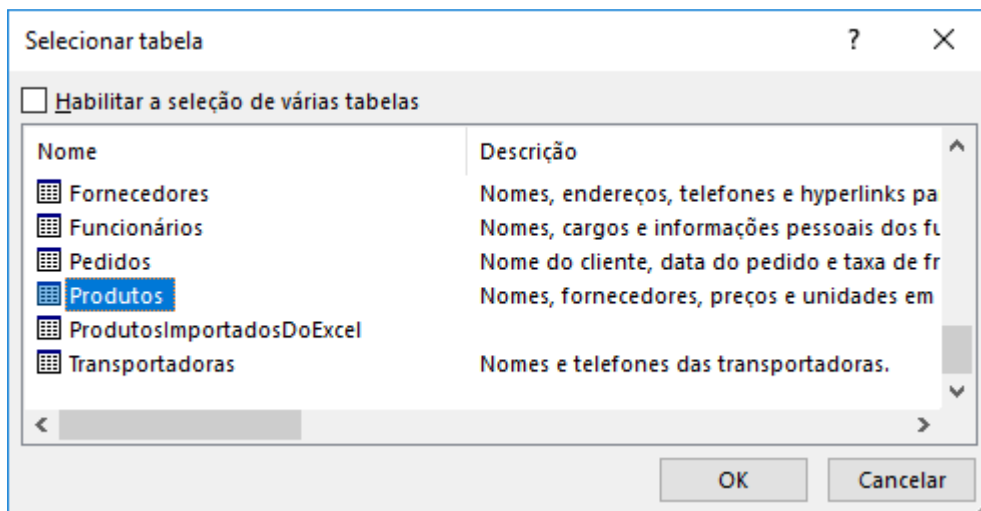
Selecionar tabela

?

Habilitar a seleção de várias tabelas

| Nome | Descrição |
|---|---|
| Fornecedores | Nomes, endereços, telefones e hyperlinks pa |
| Funcionários | Nomes, cargos e informações pessoais dos fu |
| Pedidos | Nome do cliente, data do pedido e taxa de fr |
| Produtos | Nomes, fornecedores, preços e unidades em |
| ProdutosImportadosDoExcel | |
| Transportadoras | Nomes e telefones das transportadoras. |

OK

Cancelar